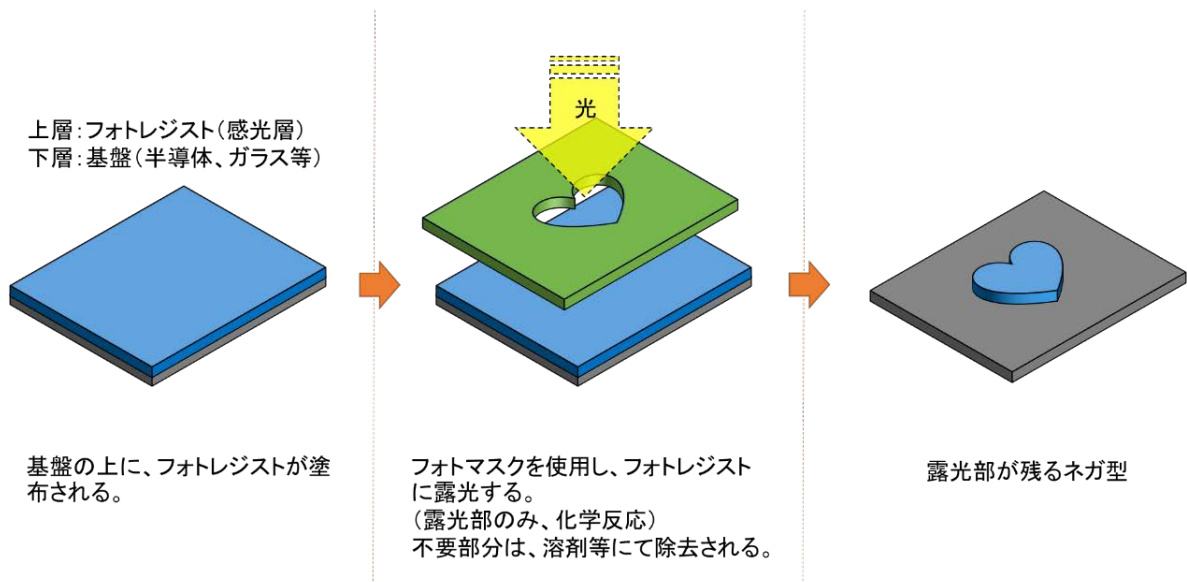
上層:フォトレジスト(感光層)
下層:基盤(半導体、ガラス等)

基盤の上に、フォトレジストが塗布される。

光

フォトマスクを使用し、フォトレジストに露光する。
(露光部のみ、化学反応)
不要部分は、溶剤等にて除去される。

露光部が残るネガ型